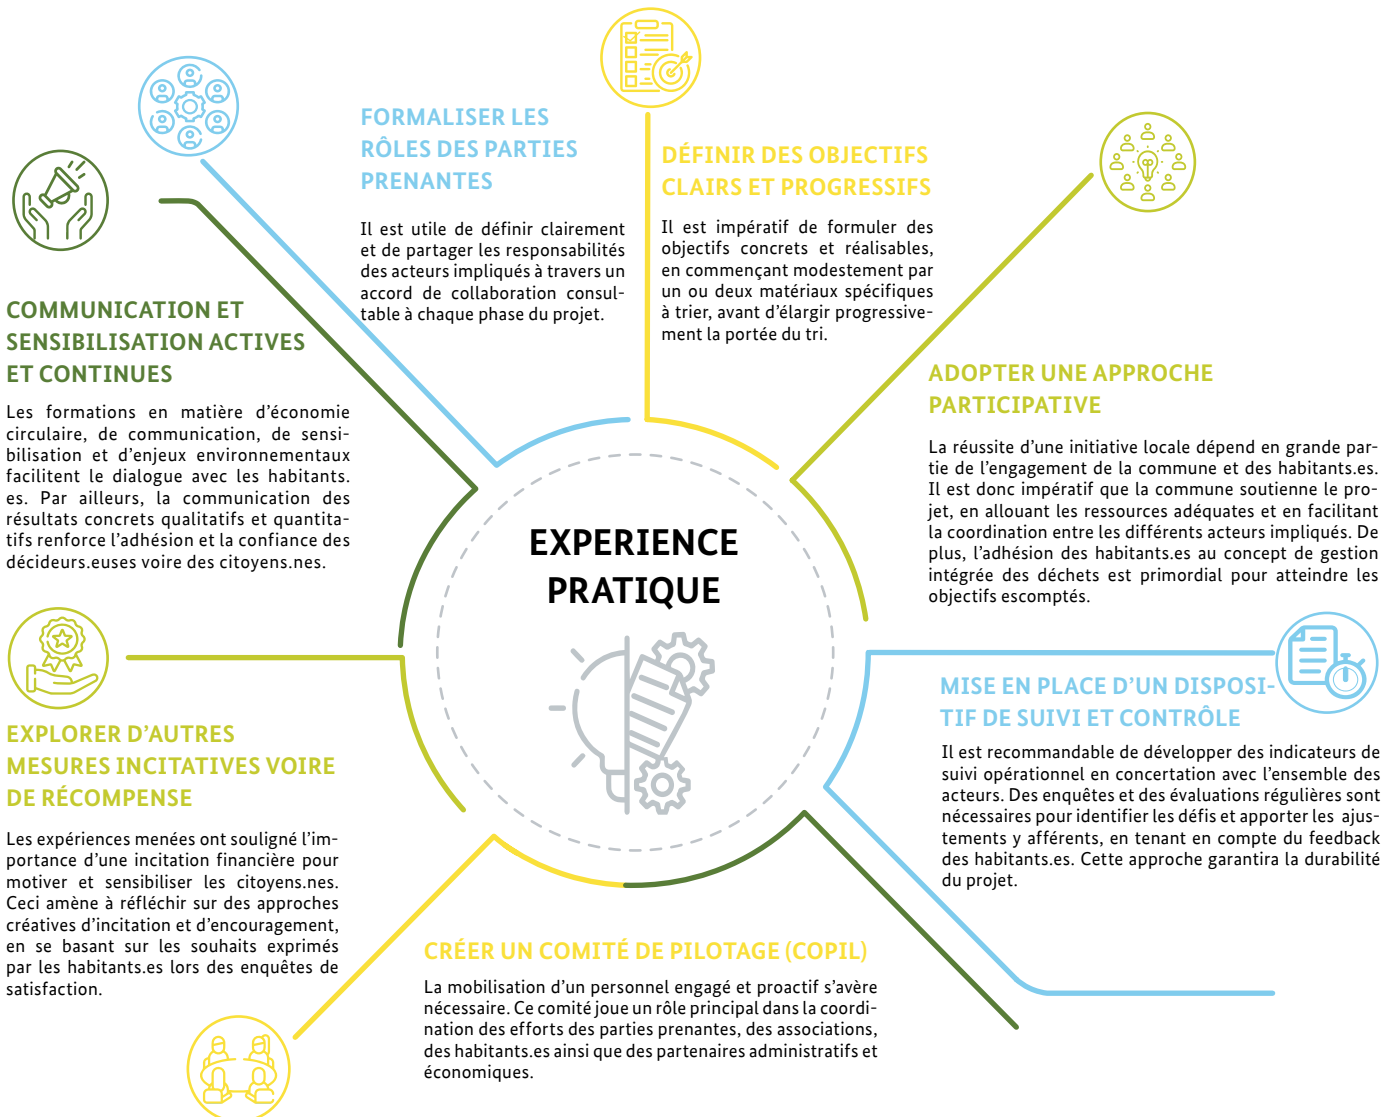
FORMALISER LES RÔLES DES PARTIES PRENANTES

Il est utile de définir clairement et de partager les responsabilités des acteurs impliqués à travers un accord de collaboration consultable à chaque phase du projet.

DÉFINIR DES OBJECTIFS CLAIRS ET PROGRESSIFS

Il est impératif de formuler des objectifs concrets et réalisables, en commençant modestement par un ou deux matériaux spécifiques à trier, avant d'élargir progressivement la portée du tri.

COMMUNICATION ET SENSIBILISATION ACTIVES ET CONTINUES

Les formations en matière d'économie circulaire, de communication, de sensibilisation et d'enjeux environnementaux facilitent le dialogue avec les habitants.es. Par ailleurs, la communication des résultats concrets qualitatifs et quantitatifs renforce l'adhésion et la confiance des décideurs.euses voire des citoyens.nes.

ADOPTER UNE APPROCHE PARTICIPATIVE

La réussite d'une initiative locale dépend en grande partie de l'engagement de la commune et des habitants.es. Il est donc impératif que la commune soutienne le projet, en allouant les ressources adéquates et en facilitant la coordination entre les différents acteurs impliqués. De plus, l'adhésion des habitants.es au concept de gestion intégrée des déchets est primordial pour atteindre les objectifs escomptés.

EXPERIENCE PRATIQUE

MISE EN PLACE D'UN DISPOSITIF DE SUIVI ET CONTRÔLE

Il est recommandable de développer des indicateurs de suivi opérationnel en concertation avec l'ensemble des acteurs. Des enquêtes et des évaluations régulières sont nécessaires pour identifier les défis et apporter les ajustements y afférents, en tenant en compte du feedback des habitants.es. Cette approche garantira la durabilité du projet.

EXPLORER D'AUTRES MESURES INCITATIVES VOIRE DE RÉCOMPENSE

Les expériences menées ont souligné l'importance d'une incitation financière pour motiver et sensibiliser les citoyens.nes. Ceci amène à réfléchir sur des approches créatives d'incitation et d'encouragement, en se basant sur les souhaits exprimés par les habitants.es lors des enquêtes de satisfaction.

CRÉER UN COMITÉ DE PILOTAGE (COPIL)

La mobilisation d'un personnel engagé et proactif s'avère nécessaire. Ce comité joue un rôle principal dans la coordination des efforts des parties prenantes, des associations, des habitants.es ainsi que des partenaires administratifs et économiques.